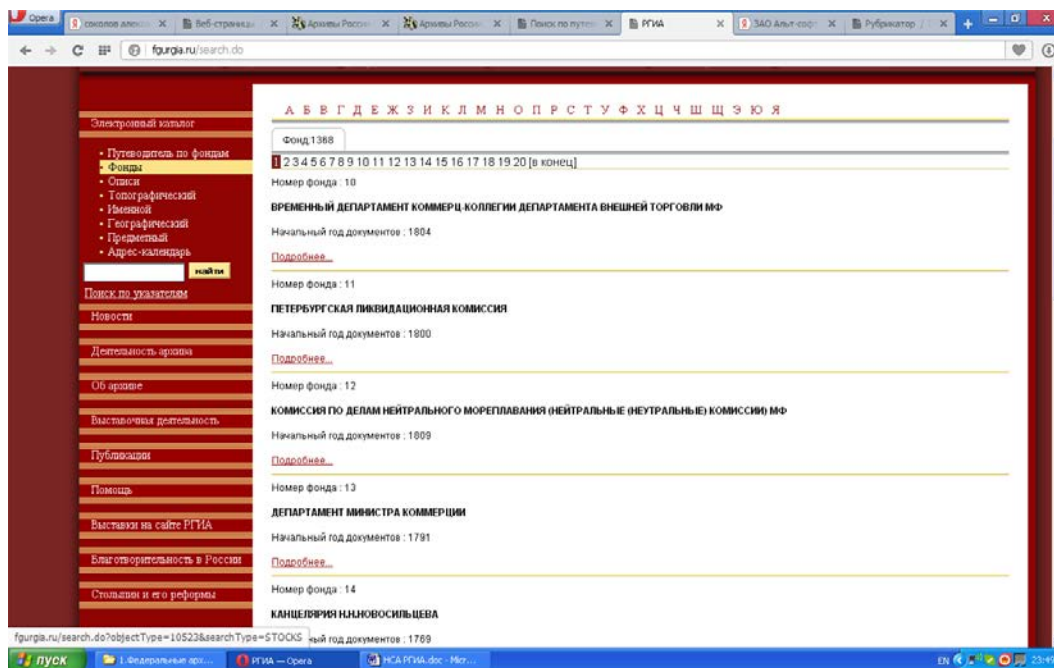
Opera | соколов алекс | Веб-страница | Архивы России | Архивы России | Поиск по путев | РГИА | ЗАО Альт-софт | Рубрикатор

fgurgia.ru/search.do

А Б В Г Д Е Ж З И К Л М Н О П Р С Т У Ф Х Ц Ч Ш Щ Э Ю Я

Электронный каталог

• Путеводитель по фондам
• Фонды
• Описи
• Топографический
• Именной
• Географический
• Предметный
• Адрес-календарь

найти

Поиск по указателям

Новости

Деятельность архива

Об архиве

Выставочная деятельность

Публикации

Помощь

Выставки на сайте РГИА

Благотворительность в России

Столыпин и его реформы

Фонд 1368

1 2 3 4 5 6 7 8 9 10 11 12 13 14 15 16 17 18 19 20 [в конец]

Номер фонда : 10

ВРЕМЕННЫЙ ДЕПАРТАМЕНТ КОММЕРЦ-КОЛЛЕГИИ ДЕПАРТАМЕНТА ВНЕШНЕЙ ТОРГОВЛИ МФ

Начальный год документов : 1804

Подробнее...

Номер фонда : 11

ПЕТЕРБУРГСКАЯ ЛИКВИДАЦИОННАЯ КОМИССИЯ

Начальный год документов : 1800

Подробнее...

Номер фонда : 12

КОМИССИЯ ПО ДЕЛАМ НЕЙТРАЛЬНОГО МОРЕПЛАВАНИЯ (НЕЙТРАЛЬНЫЕ (НЕУТРАЛЬНЫЕ) КОМИССИИ) МФ

Начальный год документов : 1809

Подробнее...

Номер фонда : 13

ДЕПАРТАМЕНТ МИНИСТРА КОММЕРЦИИ

Начальный год документов : 1791

Подробнее...

Номер фонда : 14

КАНЦЕЛЯРИЯ Н.Н.НОВОСИЛЬЦЕВА

fgurgia.ru/search.do?objectType=10523&searchType=STOCKS ый год документов : 1769

пуск | 1.Федеральные арх... | РГИА — Opera | НСА РГИА.doc - Micr...

EN 23:4